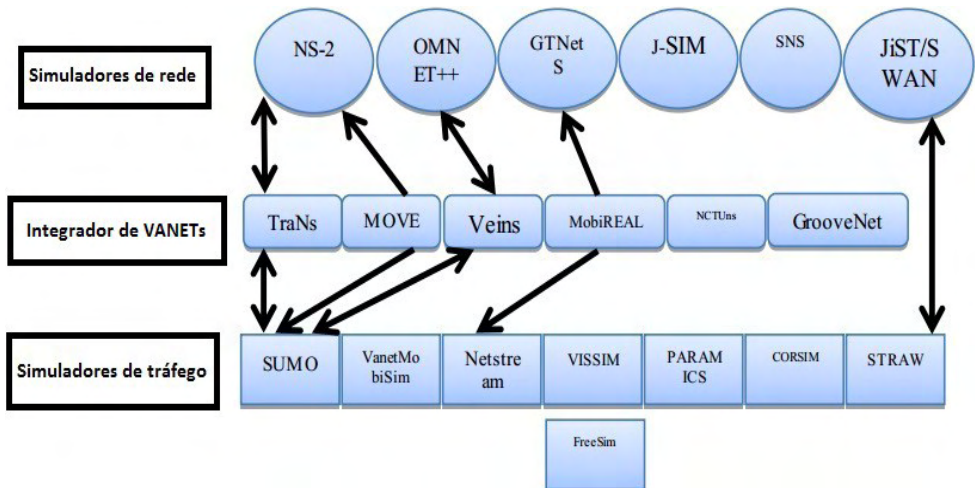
Simuladores de rede

NS-2

OMN ET++

GTNet S

J-SIM

SNS

JiST/S WAN

Integrador de VANETs

TraNs

MOVE

Veins

MobiREAL

NCTUns

GrooveNet

Simuladores de tráfego

SUMO

VanetMo biSim

Netstre am

VISSIM

PARAM ICS

CORSIM

STRAW

FreeSim